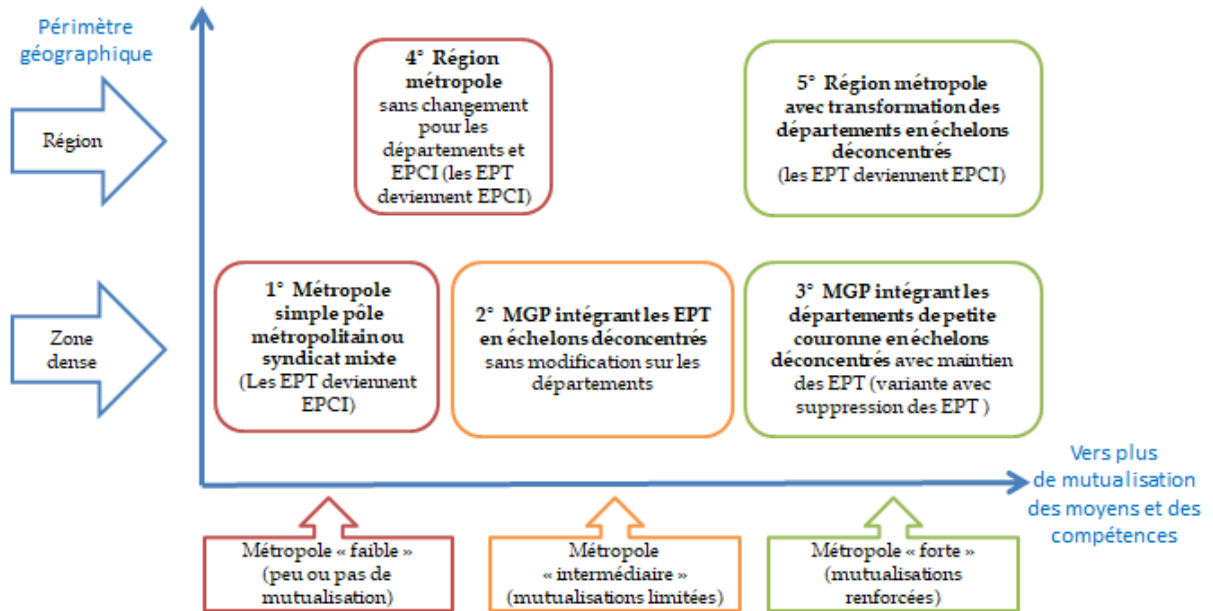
Périmètre géographique

Région

Zone dense

4° Région métropole sans changement pour les départements et EPCI (les EPT deviennent EPCI)

5° Région métropole avec transformation des départements en échelons déconcentrés (les EPT deviennent EPCI)

1° Métropole simple pôle métropolitain ou syndicat mixte (Les EPT deviennent EPCI)

2° MGP intégrant les EPT en échelons déconcentrés sans modification sur les départements

3° MGP intégrant les départements de petite couronne en échelons déconcentrés avec maintien des EPT (variante avec suppression des EPT )

Vers plus de mutualisation des moyens et des compétences

Métropole « faible » (peu ou pas de mutualisation)

Métropole « intermédiaire » (mutualisations limitées)

Métropole « forte » (mutualisations renforcées)